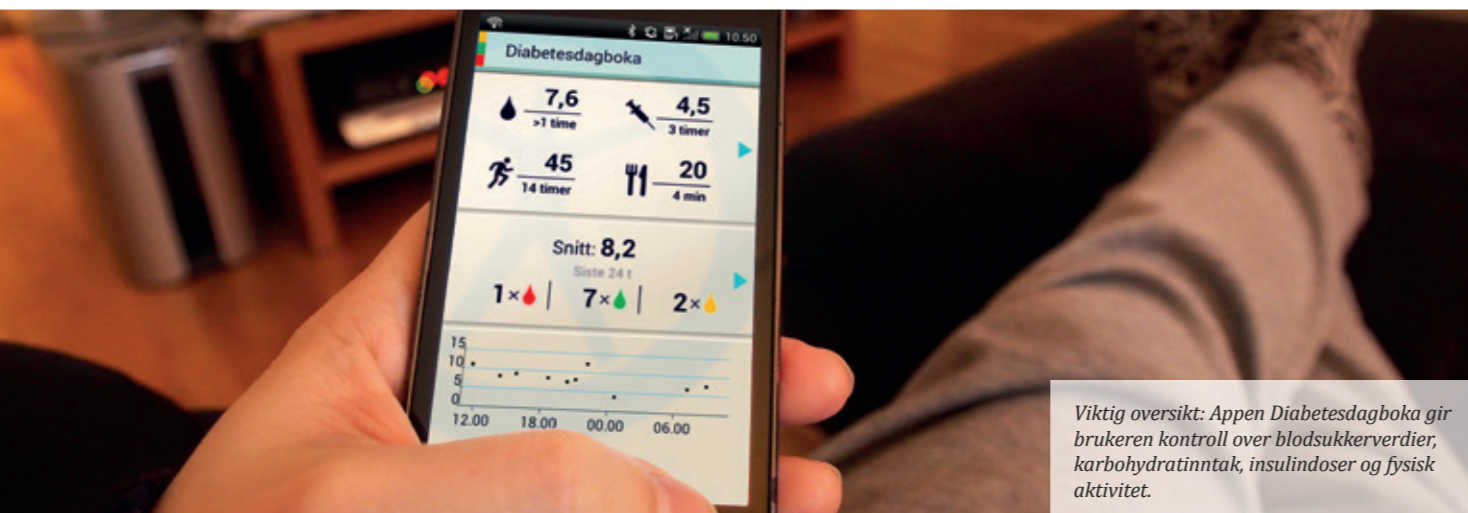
10:50

Diabetesdagboka

7,6
>1 time

4,5
3 timer

45
14 timer

20
4 min

Snitt: 8,2
Siste 24 t

1× | 7× | 2×

15
10
5
0
12.00 18.00 00.00 06.00

Viktig oversikt: Appen Diabetesdagboka gir brukeren kontroll over blodsukkerverdier, karbohydratinntak, insulindoser og fysisk aktivitet.